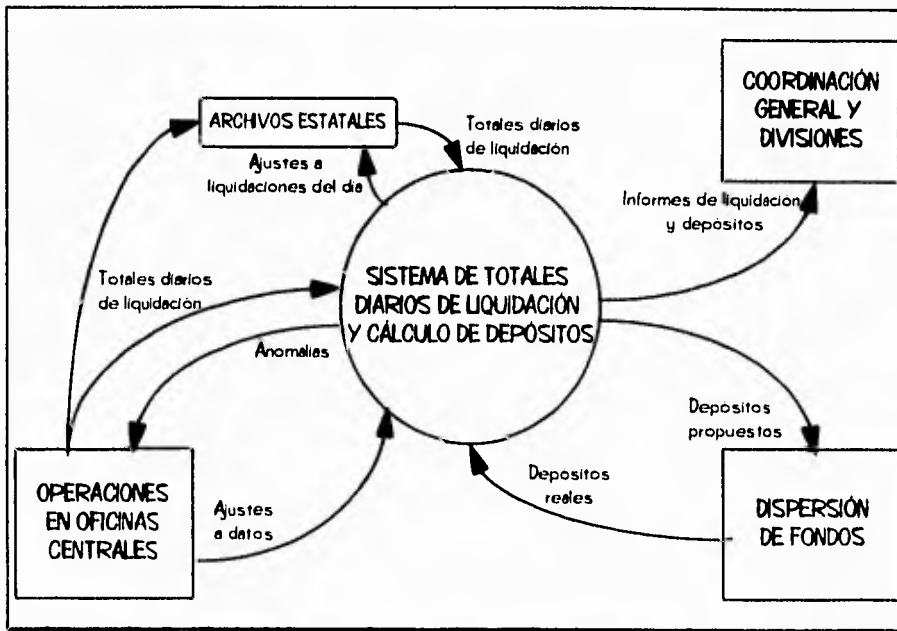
ARCHIVOS ESTATALES

Totales diarios de liquidación

Ajustes a liquidaciones del dia

COORDINACIÓN GENERAL Y DIVISIONES

Informes de liquidación y depósitos

Totales diarios de liquidación

SISTEMA DE TOTALES DIARIOS DE LIQUIDACIÓN Y CÁLCULO DE DEPÓSITOS

Anomalias

Depositos propuestos

Depositos reales

OPERACIONES EN OFICINAS CENTRALES

Ajustes a datos

DISPERSIÓN DE FONDOS